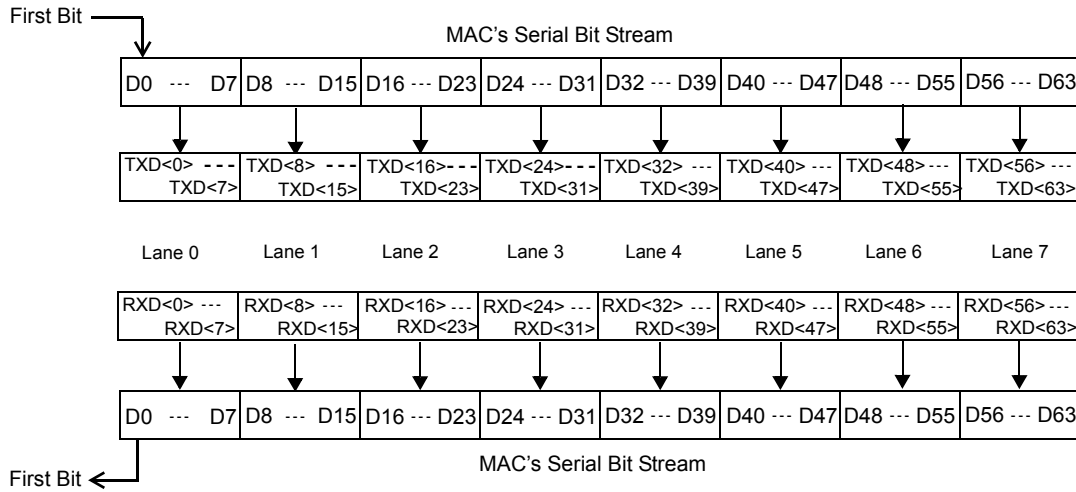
First Bit

MAC's Serial Bit Stream

| D0 --- D7 | D8 --- D15 | D16 --- D23 | D24 --- D31 | D32 --- D39 | D40 --- D47 | D48 --- D55 | D56 --- D63 |
|---|---|---|---|---|---|---|---|

| TXD<0> --- TXD<7> | TXD<8> --- TXD<15> | TXD<16> --- TXD<23> | TXD<24> --- TXD<31> | TXD<32> --- TXD<39> | TXD<40> --- TXD<47> | TXD<48> --- TXD<55> | TXD<56> --- TXD<63> |
|---|---|---|---|---|---|---|---|

Lane 0 Lane 1 Lane 2 Lane 3 Lane 4 Lane 5 Lane 6 Lane 7

| RXD<0> --- RXD<7> | RXD<8> --- RXD<15> | RXD<16> --- RXD<23> | RXD<24> --- RXD<31> | RXD<32> --- RXD<39> | RXD<40> --- RXD<47> | RXD<48> --- RXD<55> | RXD<56> --- RXD<63> |
|---|---|---|---|---|---|---|---|

| D0 --- D7 | D8 --- D15 | D16 --- D23 | D24 --- D31 | D32 --- D39 | D40 --- D47 | D48 --- D55 | D56 --- D63 |
|---|---|---|---|---|---|---|---|

First Bit

MAC's Serial Bit Stream